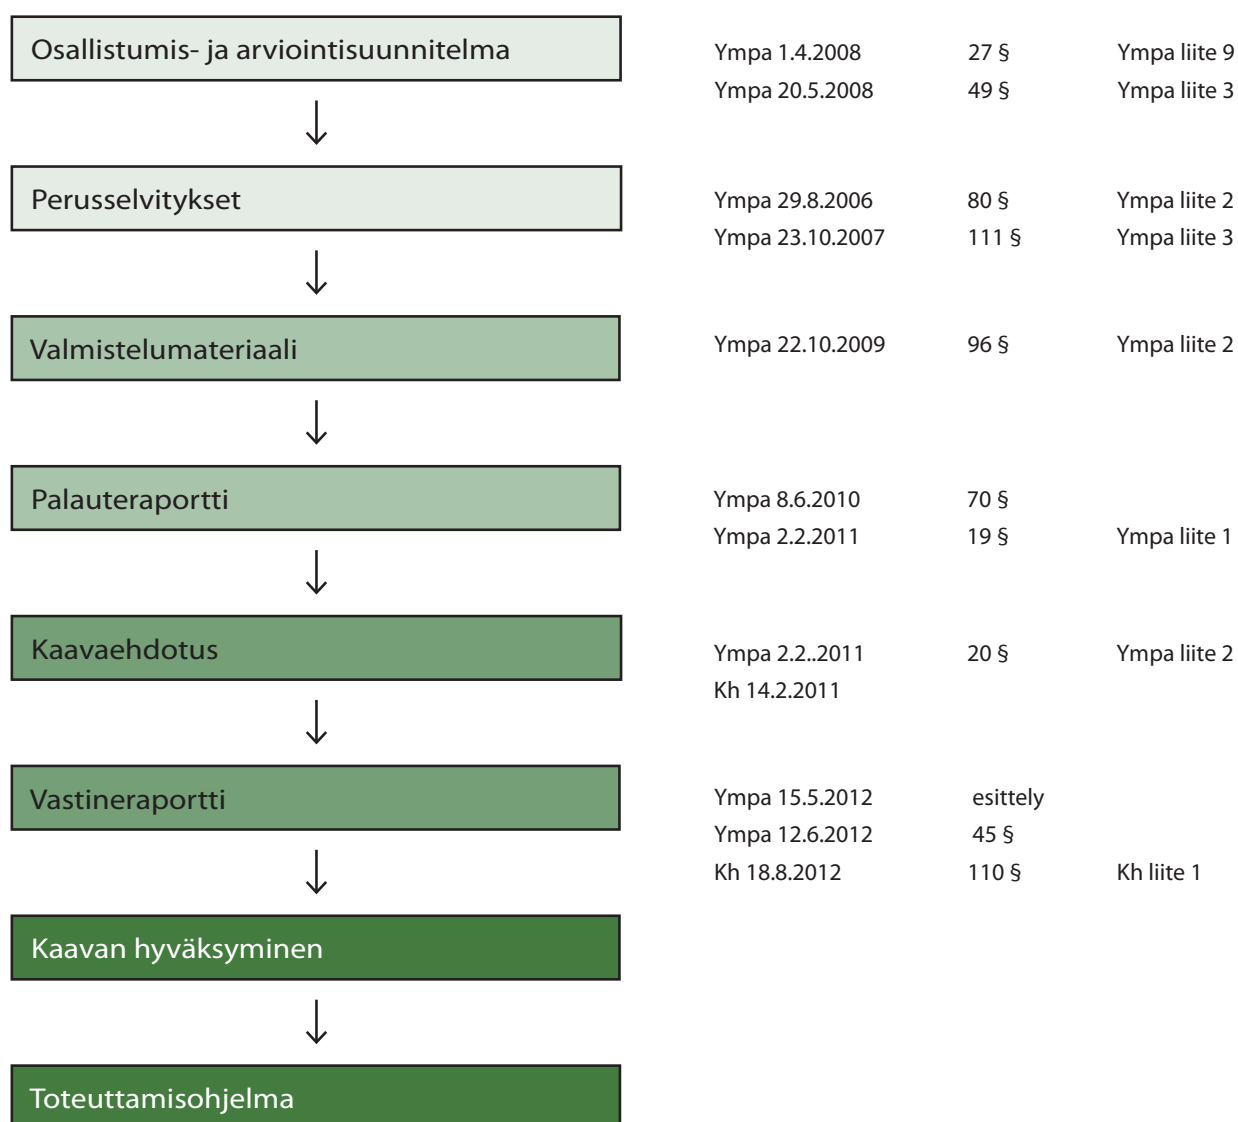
Osallistumis- ja arviointisuunnitelma

Ympa 1.4.2008 27 § Ympa liite 9
Ympa 20.5.2008 49 § Ympa liite 3

Perusselvitykset

Ympa 29.8.2006 80 § Ympa liite 2
Ympa 23.10.2007 111 § Ympa liite 3

Valmistelumateriaali

Ympa 22.10.2009 96 § Ympa liite 2

Palauteraportti

Ympa 8.6.2010 70 §
Ympa 2.2.2011 19 § Ympa liite 1

Kaavaehdotus

Ympa 2.2..2011 20 § Ympa liite 2
Kh 14.2.2011

Vastineraportti

Ympa 15.5.2012 esittely
Ympa 12.6.2012 45 §
Kh 18.8.2012 110 § Kh liite 1

Kaavan hyväksyminen

Toteuttamisohjelma